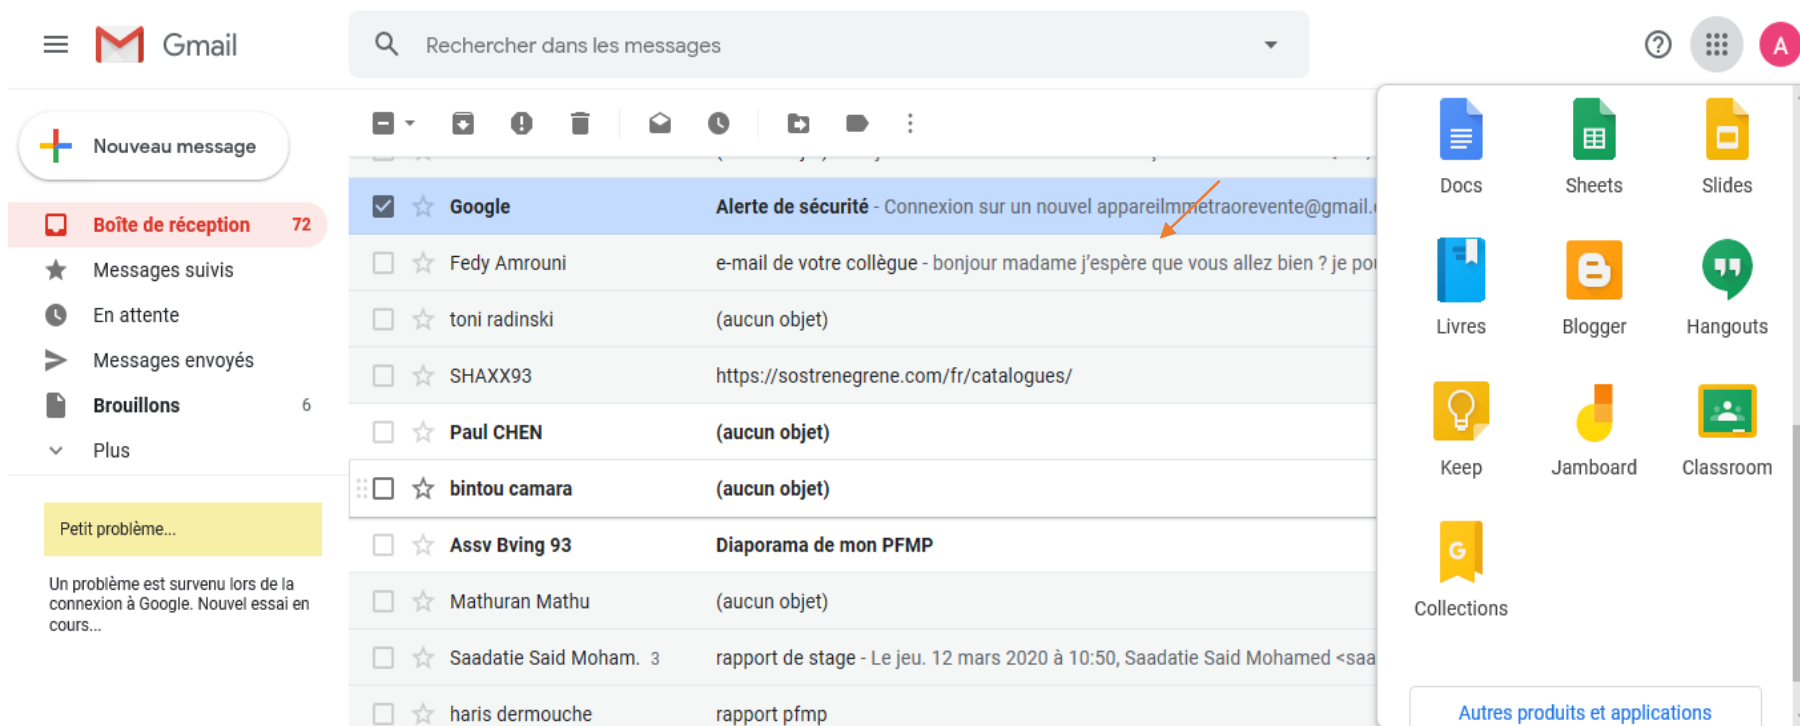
Gmail

Rechercher dans les messages

Nouveau message

Boîte de réception 72
Messages suivis
En attente
Messages envoyés
Brouillons 6
Plus

Petit problème...

Un problème est survenu lors de la connexion à Google. Nouvel essai en cours...

| | | |
|---|---|---|
| Google | Alerte de sécurité - Connexion sur un nouvel appareilmmetraorevente@gmail. |
| Fedy Amrouni | e-mail de votre collègue - bonjour madame j'espère que vous allez bien ? je po |
| toni radinski | (aucun objet) |
| SHAXX93 | https://sostrenegrene.com/fr/catalogues/ |
| Paul CHEN | (aucun objet) |
| bintou camara | (aucun objet) |
| Assv Bving 93 | Diaporama de mon PFMP |
| Mathuran Mathu | (aucun objet) |
| Saadatie Said Moham. 3 | rapport de stage - Le jeu. 12 mars 2020 à 10:50, Saadatie Said Mohamed <saa |
| haris dermouche | rapport pfmp |

Docs
Sheets
Slides
Livres
Blogger
Hangouts
Keep
Jamboard
Classroom
Collections

Autres produits et applications